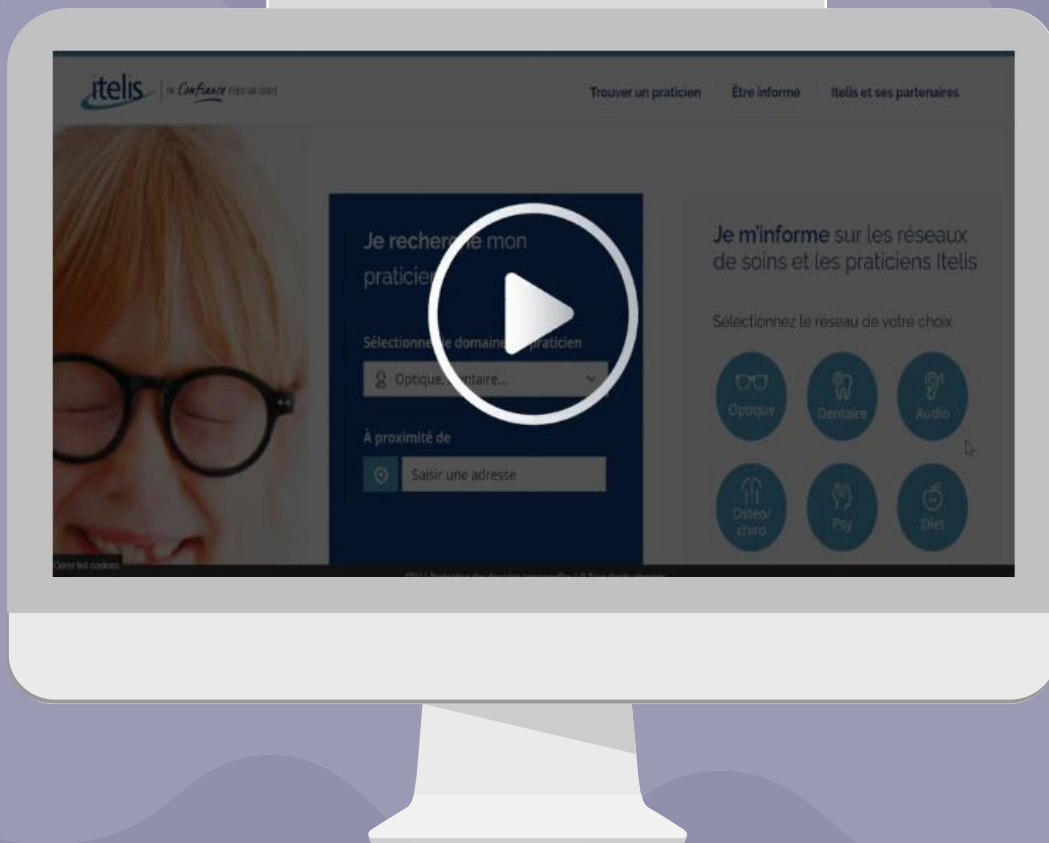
itelis | la Confiance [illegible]

Trouver un praticien Être informé Itelis et ses partenaires

Je recherche mon praticien

Sélectionnez le domaine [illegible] praticien

Optique, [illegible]entaire...

À proximité de

Saisir une adresse

Je m'informe sur les réseaux de soins et les praticiens Itelis

Sélectionnez le réseau de votre choix

Optique Dentaire Audio

Osteo/ chiro Psy Diet

Gérer les cookies

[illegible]